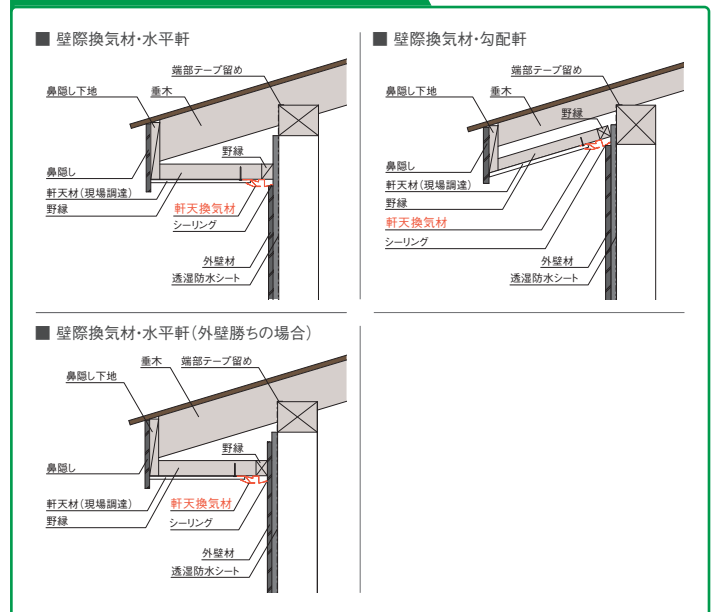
■ 壁際換気材･水平軒

端部テープ留め
鼻隠し下地
垂木
野縁
鼻隠し
軒天材（現場調達）
野縁
軒天換気材
シーリング
外壁材
透湿防水シート

■ 壁際換気材･勾配軒

端部テープ留め
鼻隠し下地
垂木
野縁
鼻隠し
軒天材（現場調達）
野縁
軒天換気材
シーリング
外壁材
透湿防水シート

■ 壁際換気材･水平軒（外壁勝ちの場合）

垂木
端部テープ留め
鼻隠し下地
野縁
鼻隠し
軒天材（現場調達）
軒天換気材
野縁
シーリング
外壁材
透湿防水シート